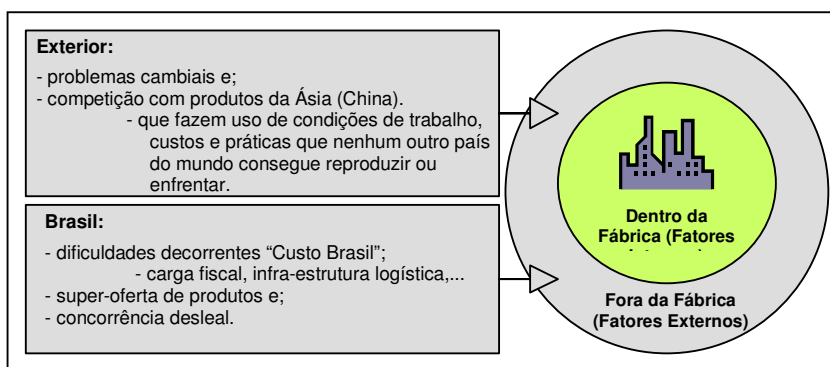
Exterior:
- problemas cambiais e;
- competição com produtos da Ásia (China).
- que fazem uso de condições de trabalho, custos e práticas que nenhum outro país do mundo consegue reproduzir ou enfrentar.

Brasil:
- dificuldades decorrentes “Custo Brasil”;
- carga fiscal, infra-estrutura logística,...
- super-oferta de produtos e;
- concorrência desleal.

Dentro da Fábrica (Fatores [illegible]

Fora da Fábrica (Fatores Externos)